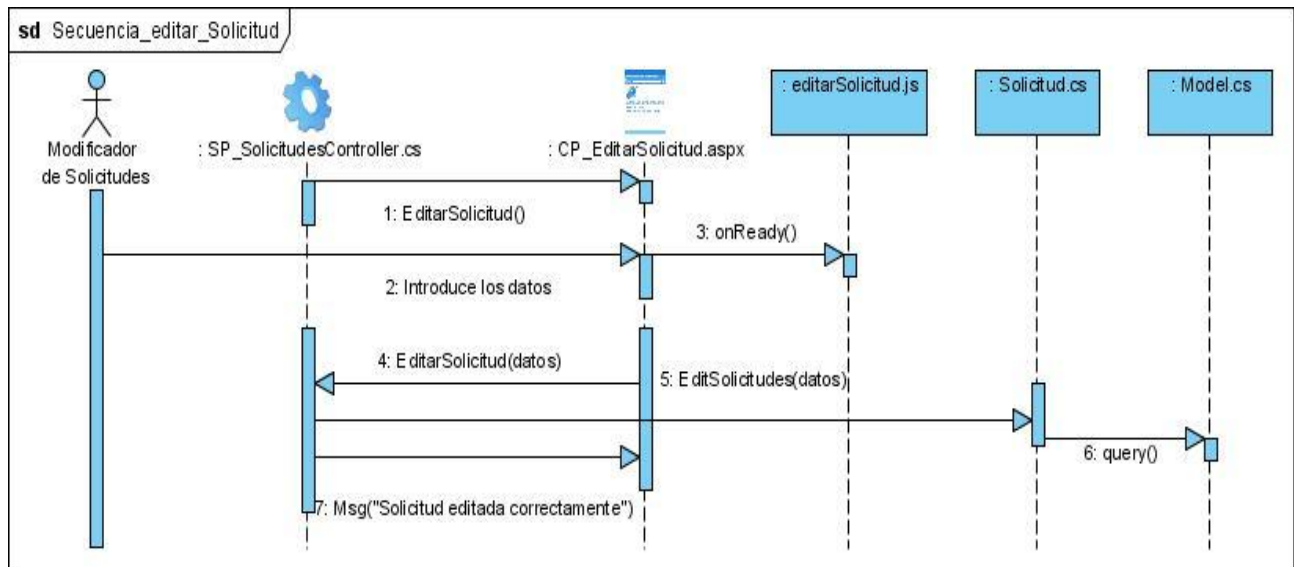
sd Secuencia_editar_Solicitud

Modificador de Solicitudes

: SP_SolicitudesController.cs

: CP_EditarSolicitud.aspx

: editarSolicitud.js

: Solicitud.cs

: Model.cs

1: EditarSolicitud()

3: onReady()

2: Introduce los datos

4: EditarSolicitud(datos)

5: EditSolicitudes(datos)

6: query()

7: Msg("Solicitud editada correctamente")